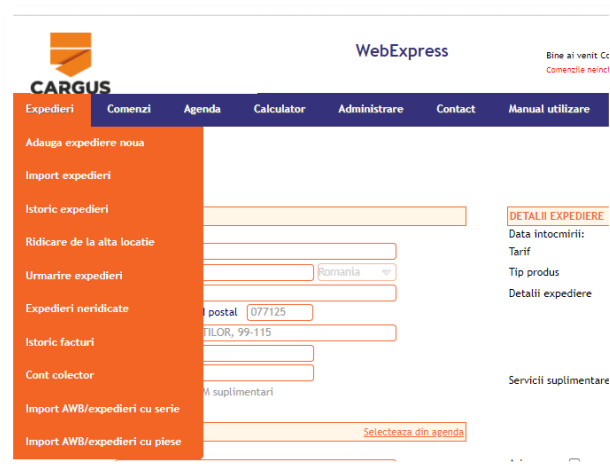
CARGUS

WebExpress

Bine ai venit Co

Comenzile neinc

Expedieri | Comenzi | Agenda | Calculator | Administrare | Contact | Manual utilizare

Adauga expediere noua

Import expedieri

Istoric expedieri

Ridicare de la alta locatie

Urmarire expedieri

Expedieri neridicate

Istoric facturi

Cont colector

Import AWB/expedieri cu serie

Import AWB/expedieri cu piese

Romania

l postal 077125

TILOR, 99-115

M suplimentari

Selecteaza din agenda

DETALII EXPEDIERE

Data intocmirii:

Tarif

Tip produs

Detalii expediere

Servicii suplimentare